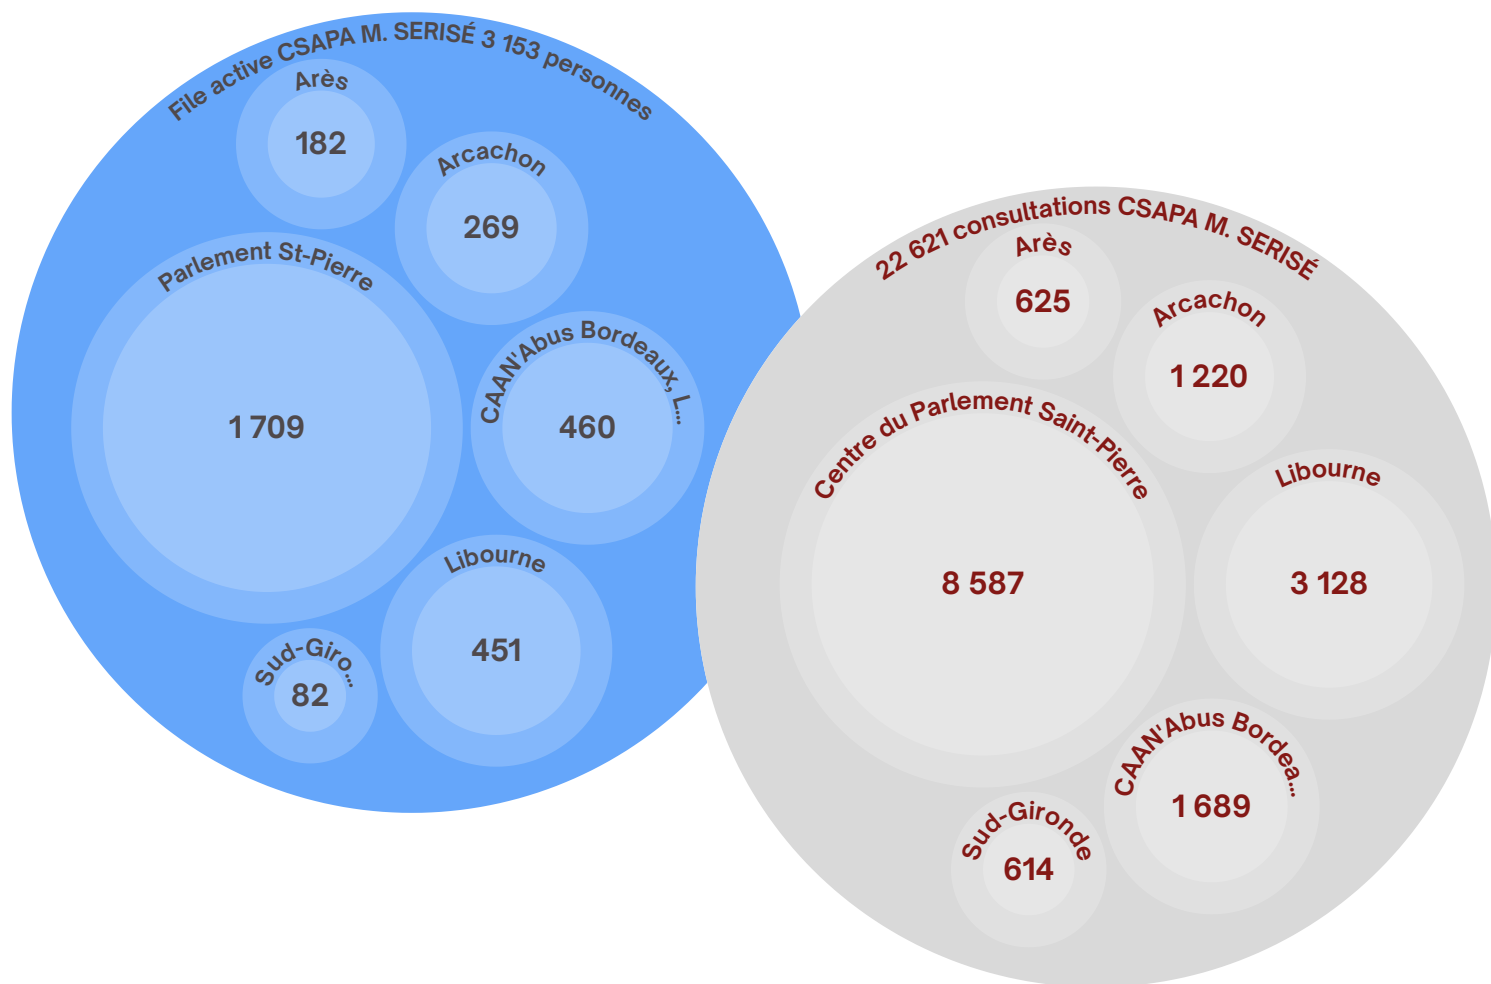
File active CSAPA M. SERISÉ 3 153 personnes

Arès
182

Arcachon
269

Parlement St-Pierre
1 709

CAAN'Abus Bordeaux, L...
460

Libourne
451

Sud-Giro...
82

22 621 consultations CSAPA M. SERISÉ

Arès
625

Arcachon
1 220

Centre du Parlement Saint-Pierre
8 587

Libourne
3 128

CAAN'Abus Bordea...
1 689

Sud-Gironde
614